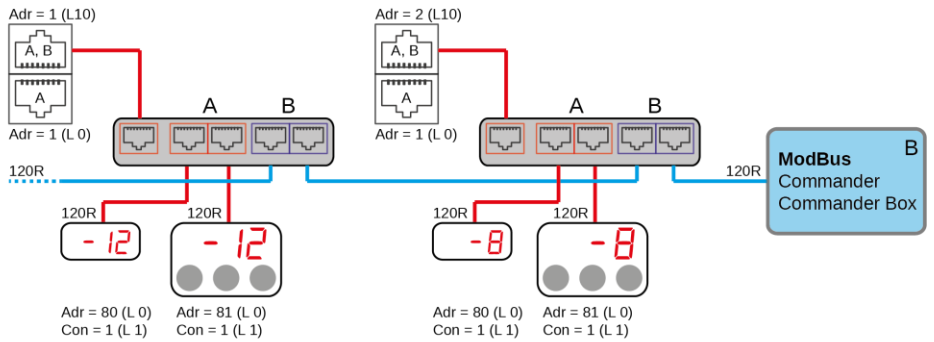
Adr = 1 (L10)

A, B

A

Adr = 1 (L 0)

A B

120R

120R

120R

- 12

- 12

Adr = 80 (L 0)
Con = 1 (L 1)

Adr = 81 (L 0)
Con = 1 (L 1)

Adr = 2 (L10)

A, B

A

Adr = 1 (L 0)

A B

120R

120R

-8

-8

Adr = 80 (L 0)
Con = 1 (L 1)

Adr = 81 (L 0)
Con = 1 (L 1)

120R

B

ModBus
Commander
Commander Box